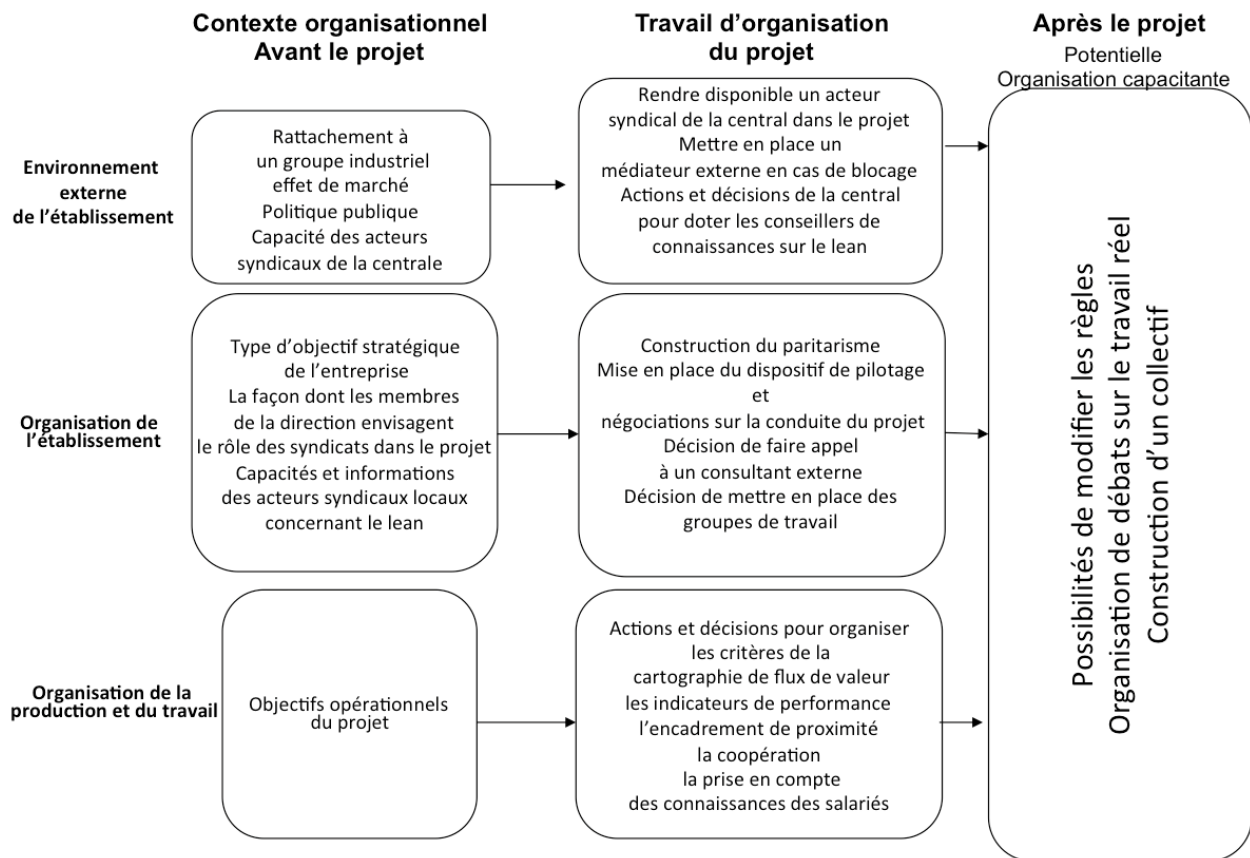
Contexte organisationnel
Avant le projet

Travail d'organisation
du projet

Après le projet
Potentielle
Organisation capacitante

Environnement externe de l'établissement

Rattachement à un groupe industriel
effet de marché
Politique publique
Capacité des acteurs syndicaux de la centrale

Rendre disponible un acteur syndical de la central dans le projet
Mettre en place un médiateur externe en cas de blocage
Actions et décisions de la central pour doter les conseillers de connaissances sur le lean

Organisation de l'établissement

Type d'objectif stratégique de l'entreprise
La façon dont les membres de la direction envisagent le rôle des syndicats dans le projet
Capacités et informations des acteurs syndicaux locaux concernant le lean

Construction du paritarisme
Mise en place du dispositif de pilotage
et
négociations sur la conduite du projet
Décision de faire appel à un consultant externe
Décision de mettre en place des groupes de travail

Organisation de la production et du travail

Objectifs opérationnels du projet

Actions et décisions pour organiser
les critères de la cartographie de flux de valeur
les indicateurs de performance
l'encadrement de proximité
la coopération
la prise en compte des connaissances des salariés

Possibilités de modifier les règles
Organisation de débats sur le travail réel
Construction d'un collectif